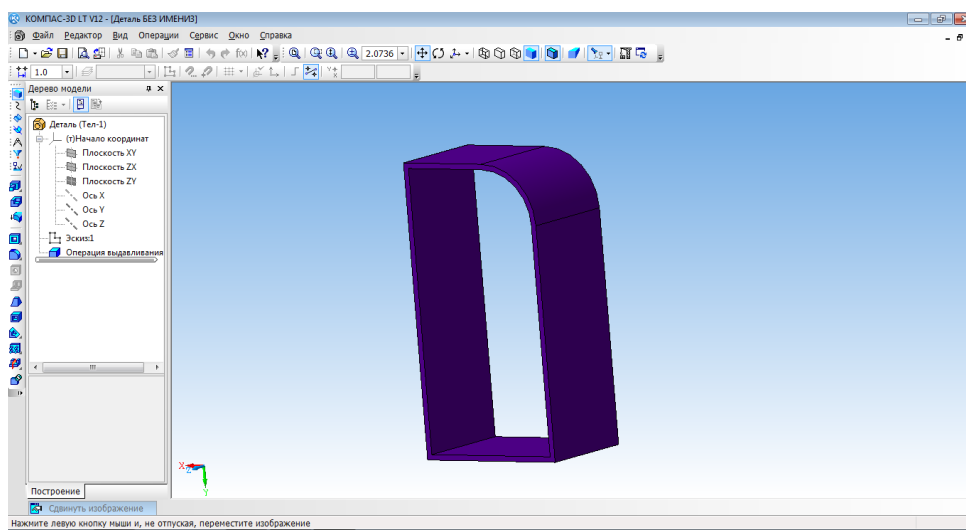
КОМПАС-3D LT V12 - [Деталь БЕЗ ИМЕНИ3]

Файл Редактор Вид Операции Сервис Окно Справка

2.0736

1.0

Дерево модели

Деталь (Тел-1)
(т)Начало координат
Плоскость XY
Плоскость ZX
Плоскость ZY
Ось X
Ось Y
Ось Z
Эскиз:1
Операция выдавливания

Построение

Сдвинуть изображение

Нажмите левую кнопку мыши и, не отпуская, переместите изображение

X
Z
Y